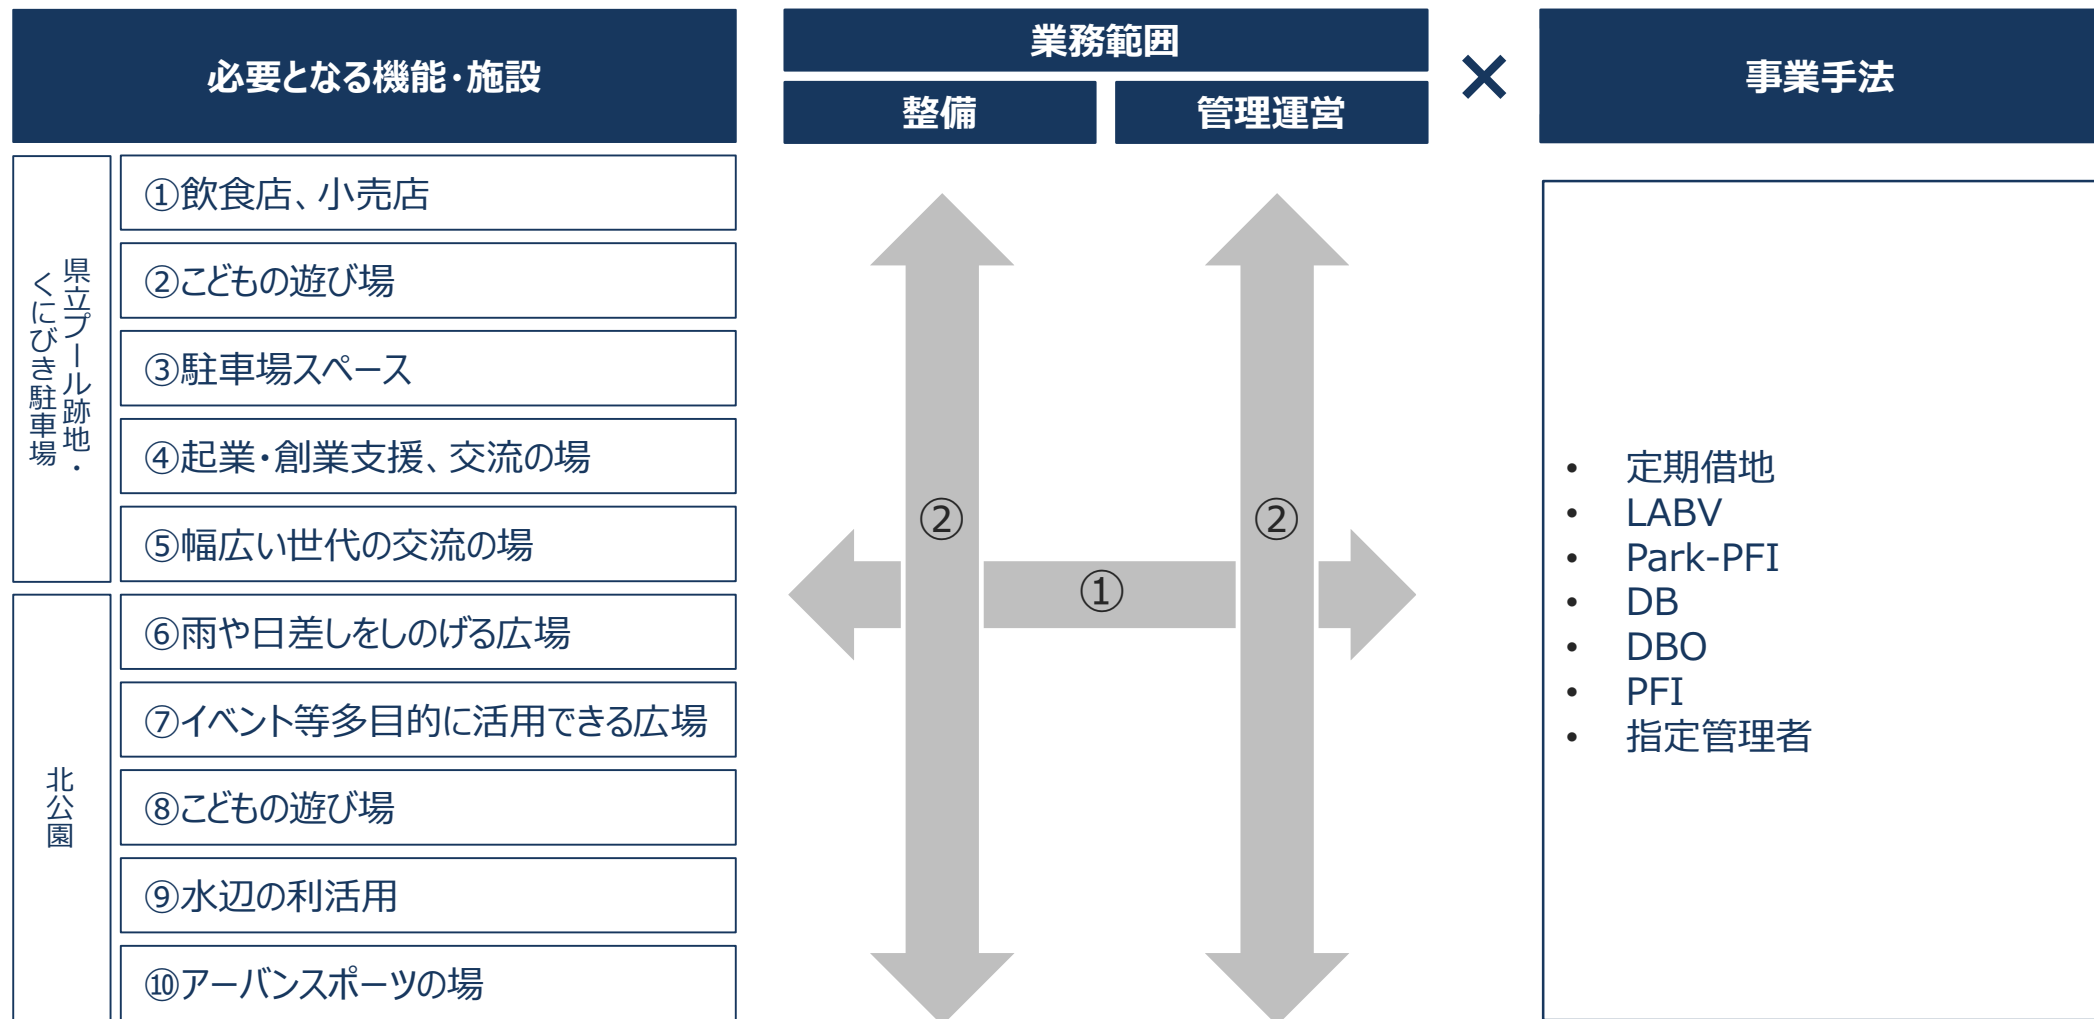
必要となる機能・施設

業務範囲

整備

管理運営

×

事業手法

県立プール跡地・くにびき駐車場

①飲食店、小売店

②こどもの遊び場

③駐車場スペース

④起業・創業支援、交流の場

⑤幅広い世代の交流の場

北公園

⑥雨や日差しをしのげる広場

⑦イベント等多目的に活用できる広場

⑧こどもの遊び場

⑨水辺の利活用

⑩アーバンスポーツの場

②

①

②

• 定期借地
• LABV
• Park-PFI
• DB
• DBO
• PFI
• 指定管理者